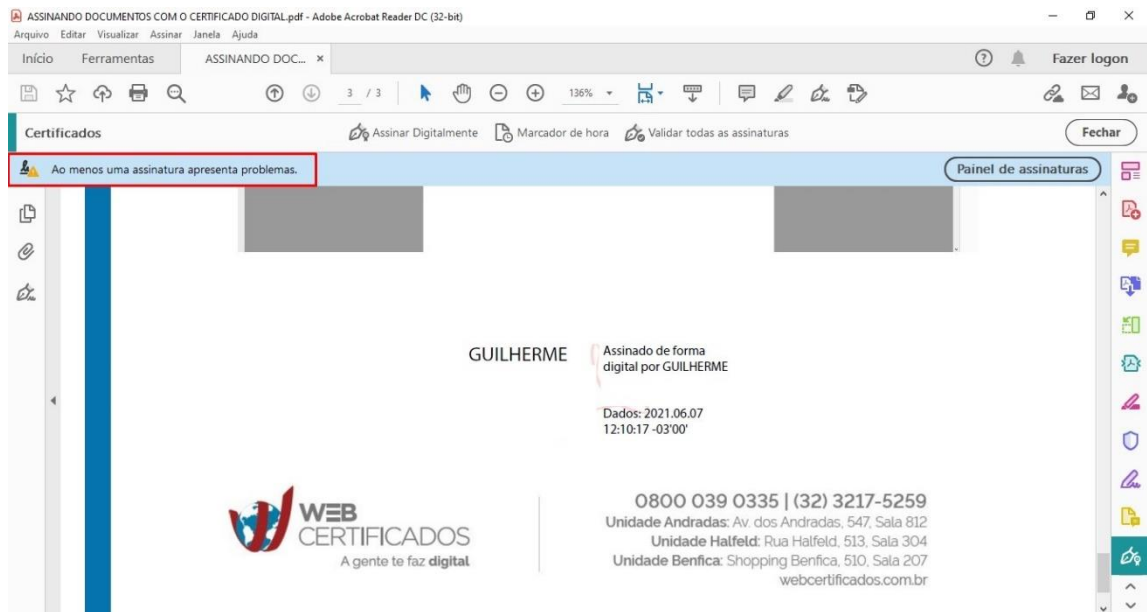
ASSINANDO DOCUMENTOS COM O CERTIFICADO DIGITAL.pdf - Adobe Acrobat Reader DC (32-bit)
Arquivo Editar Visualizar Assinar Janela Ajuda

Início Ferramentas ASSINANDO DOC... ×

Fazer logon

3 / 3 136%

Certificados

Assinar Digitalmente Marcador de hora Validar todas as assinaturas

Fechar

Ao menos uma assinatura apresenta problemas.

Painel de assinaturas

GUILHERME

Assinado de forma digital por GUILHERME

Dados: 2021.06.07 12:10:17 -03'00'

WEB CERTIFICADOS
A gente te faz digital

0800 039 0335 | (32) 3217-5259
Unidade Andradas: Av. dos Andradas, 547, Sala 812
Unidade Halfeld: Rua Halfeld, 513, Sala 304
Unidade Benfica: Shopping Benfica, 510, Sala 207
webcertificados.com.br